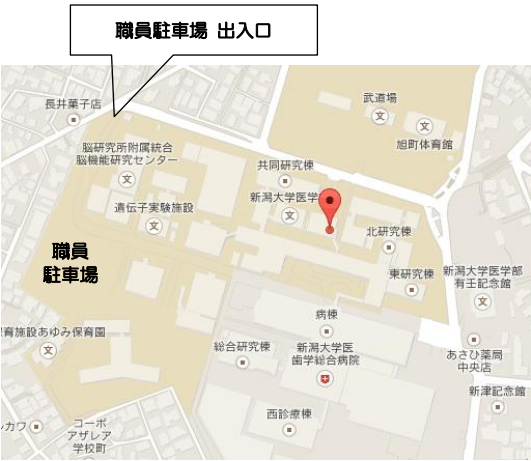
職員駐車場 出入口

長井菓子店

武道場

旭町体育館

脳研究所附属統合
脳機能研究センター

共同研究棟

新潟大学医学

遺伝子実験施設

北研究棟

職員
駐車場

東研究棟

新潟大学医学部
有壬記念館

育施設あゆみ保育園

病棟

総合研究棟

新潟大学医
歯学総合病院

あさひ薬局
中央店

新津記念館

西診療棟

コーポ
アザレア
学校町

カワ